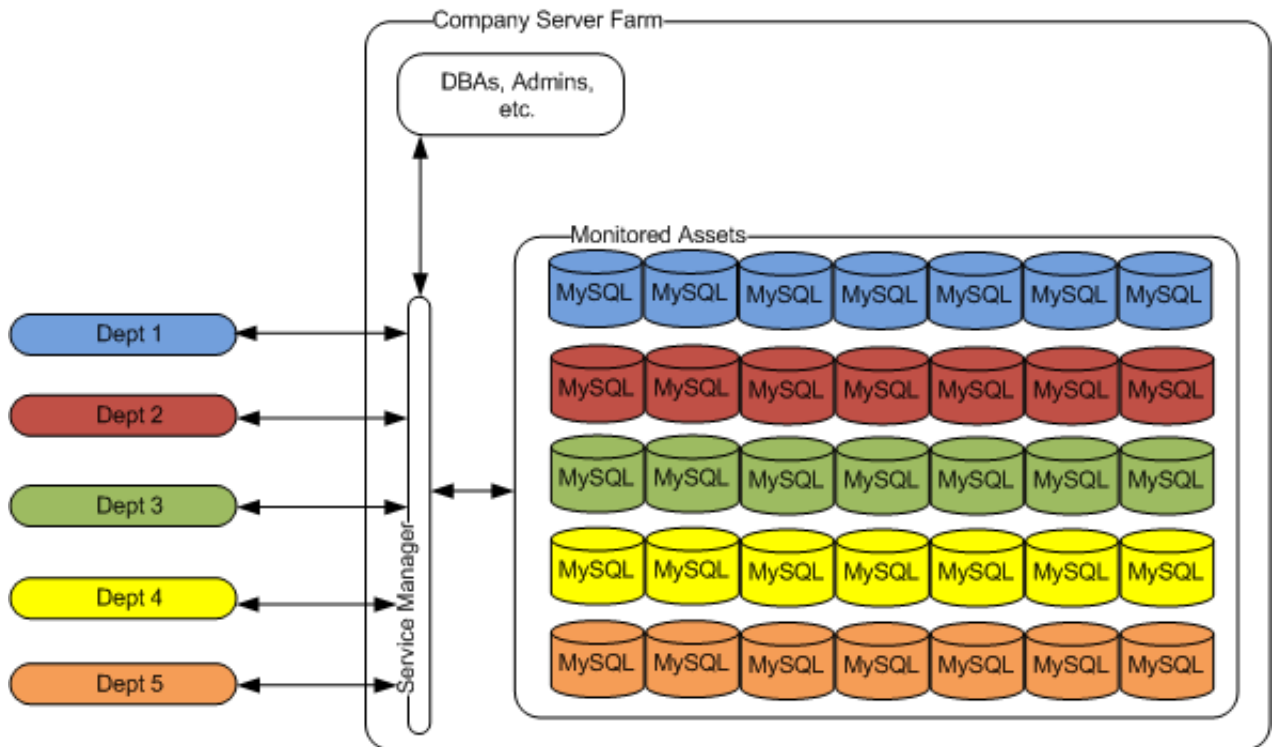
Company Server Farm

DBAs, Admins, etc.

Monitored Assets

MySQL MySQL MySQL MySQL MySQL MySQL MySQL

MySQL MySQL MySQL MySQL MySQL MySQL MySQL

MySQL MySQL MySQL MySQL MySQL MySQL MySQL

MySQL MySQL MySQL MySQL MySQL MySQL MySQL

MySQL MySQL MySQL MySQL MySQL MySQL MySQL

Dept 1

Dept 2

Dept 3

Dept 4

Dept 5

Service Manager